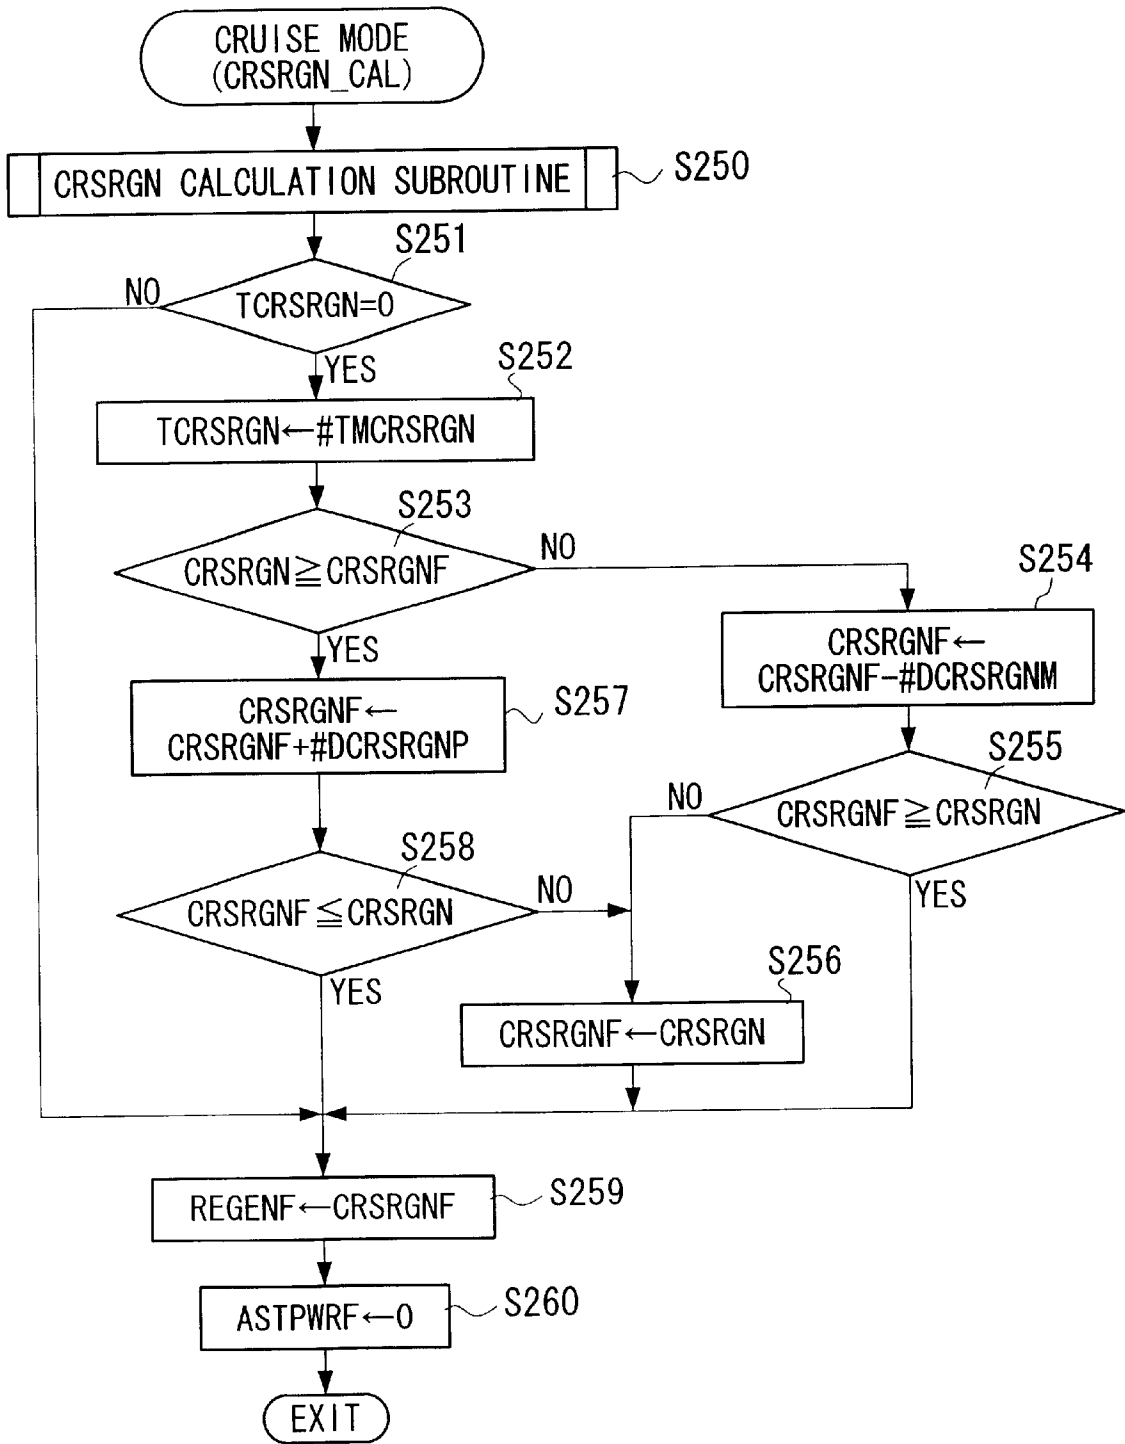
CRUISE MODE
(CRSRGN_CAL)

CRSRGN CALCULATION SUBROUTINE

S250

S251

NO

TCRSRGN=0

YES

S252

TCRSRGN←#TMCRSRGN

S253

CRSRGN≧CRSRGNF

NO

S254

CRSRGNF←
CRSRGNF−#DCRSRGNM

YES

CRSRGNF←
CRSRGNF+#DCRSRGNP

S257

S255

NO

CRSRGNF≧CRSRGN

S258

CRSRGNF≦CRSRGN

NO

YES

S256

YES

CRSRGNF←CRSRGN

REGENF←CRSRGNF

S259

ASTPWRF←0

S260

EXIT